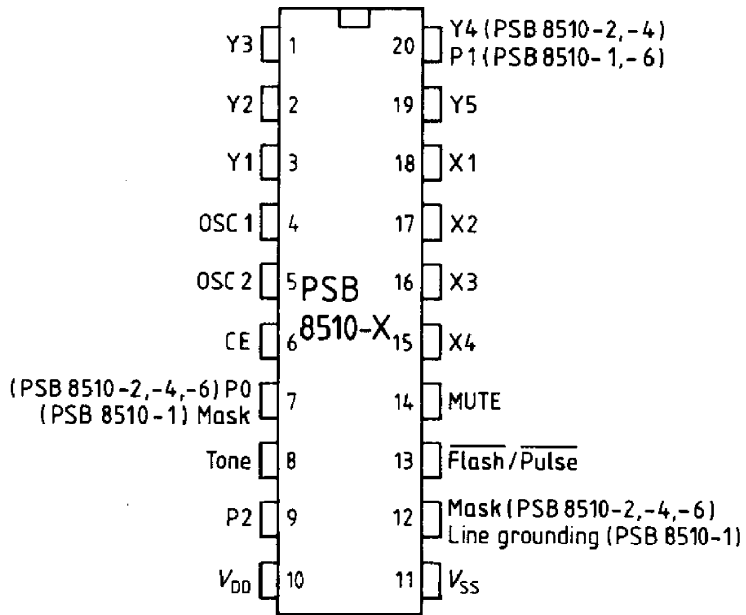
Y3 1
Y2 2
Y1 3
OSC 1 4
OSC 2 5
CE 6
(PSB 8510-2,-4,-6) P0
(PSB 8510-1) Mask 7
Tone 8
P2 9
$V_{DD}$ 10

PSB
8510-X

20 Y4 (PSB 8510-2,-4)
P1 (PSB 8510-1,-6)
19 Y5
18 X1
17 X2
16 X3
15 X4
14 MUTE
13 $\overline{\text{Flash}}$/$\overline{\text{Pulse}}$
12 Mask (PSB 8510-2,-4,-6)
Line grounding (PSB 8510-1)
11 $V_{SS}$